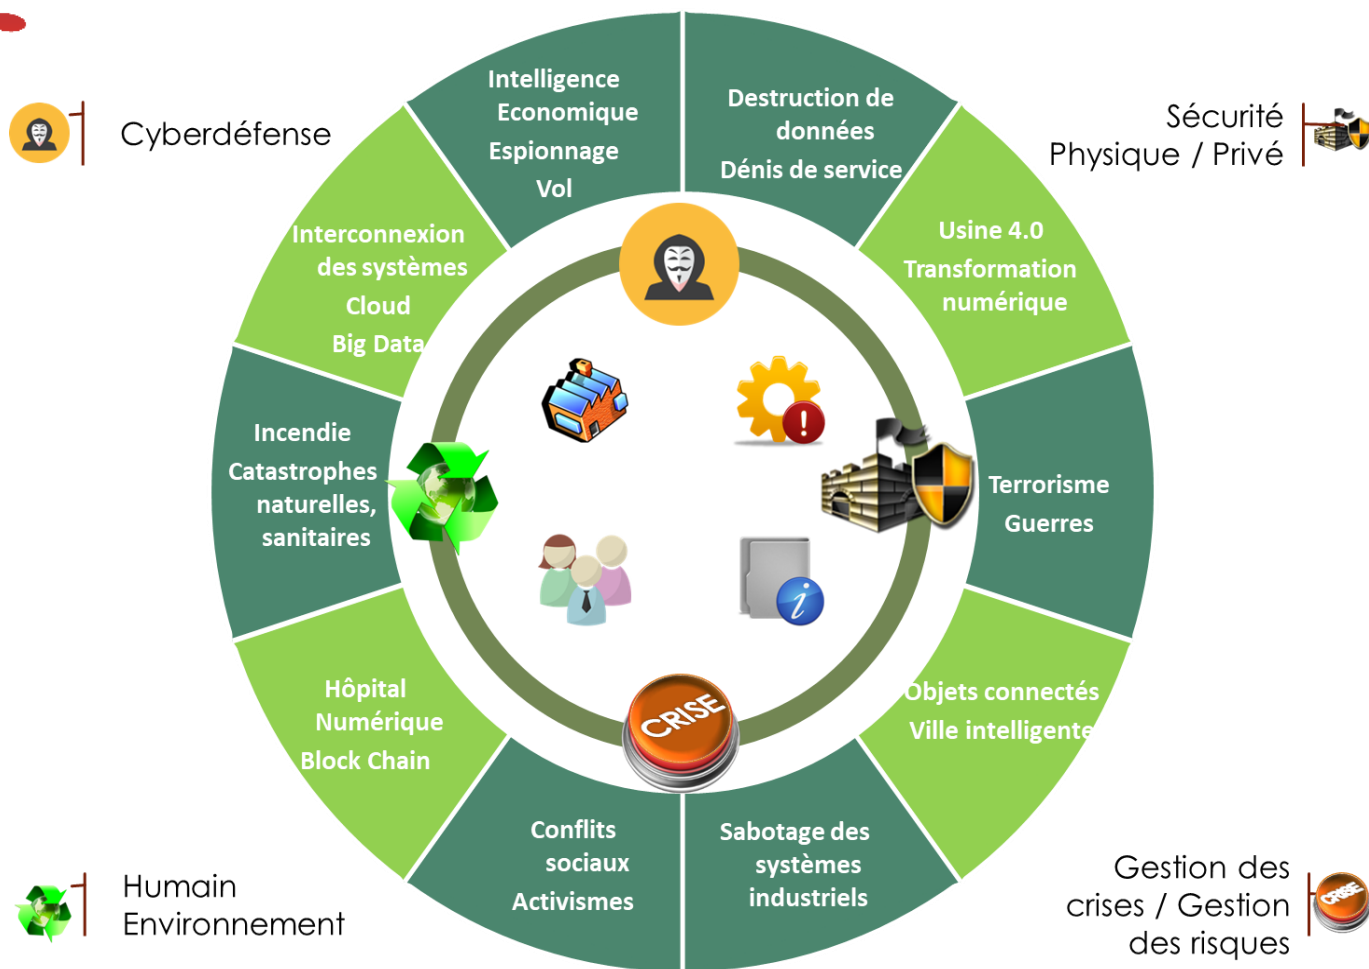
Cyberdéfense

Sécurité Physique / Privé

Intelligence Economique
Espionnage
Vol

Destruction de données
Dénis de service

Interconnexion des systèmes
Cloud
Big Data

Usine 4.0
Transformation numérique

Incendie
Catastrophes naturelles, sanitaires

Terrorisme
Guerres

Hôpital Numérique
Block Chain

Objets connectés
Ville intelligente

Conflits sociaux
Activismes

Sabotage des systèmes industriels

CRISE

Humain
Environnement

Gestion des crises / Gestion des risques

CRISE